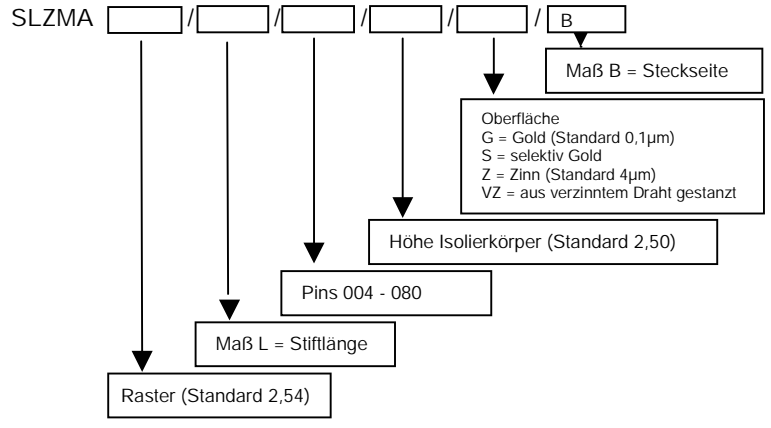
SLZMA [ ] / [ ] / [ ] / [ ] / [ ] / B

Maß B = Steckseite

Oberfläche
G = Gold (Standard 0,1µm)
S = selektiv Gold
Z = Zinn (Standard 4µm)
VZ = aus verzinntem Draht gestanzt

Höhe Isolierkörper (Standard 2,50)

Pins 004 - 080

Maß L = Stiftlänge

Raster (Standard 2,54)